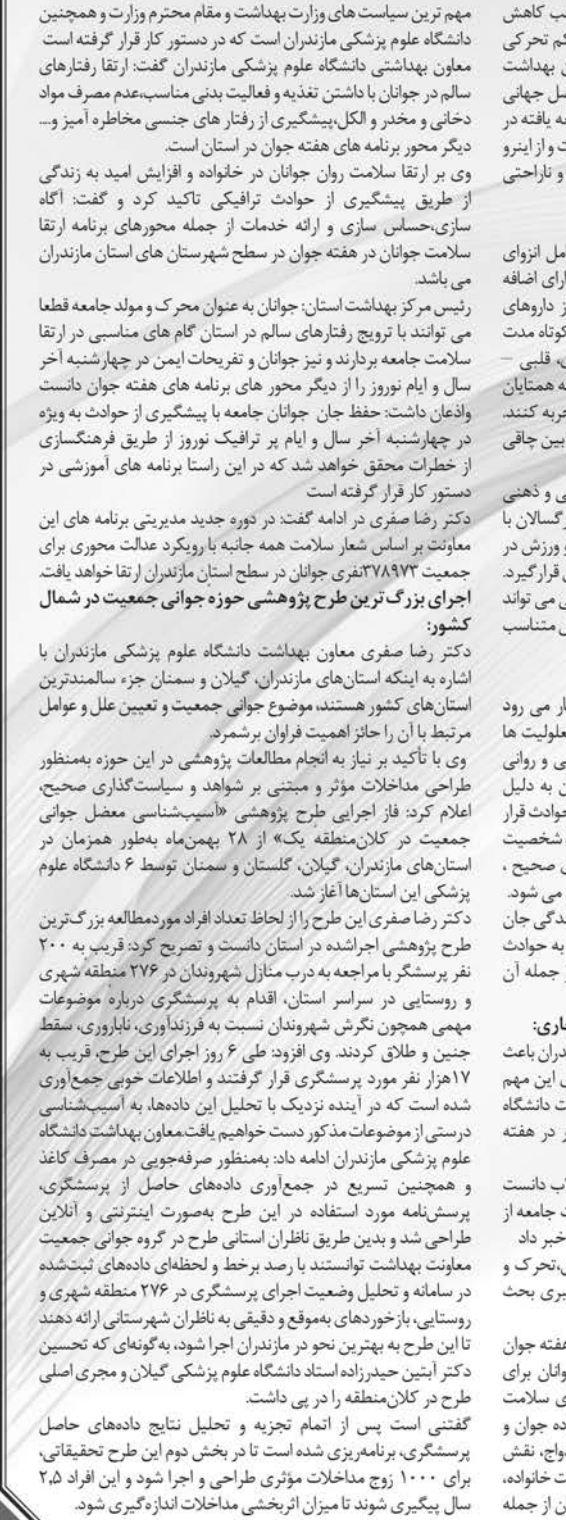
مهم ترین سیاست های وزارت بهداشت و مقام محترم وزارت و همچنین دانشگاه علوم پزشکی مازندران است که در دستور کار قرار گرفته است معاون بهداشتی دانشگاه علوم پزشکی مازندران گفت: ارتقا رفتارهای سالم در جوانان با داشتن تغذیه و فعالیت بدنی مناسب،عدم مصرف مواد دخانی و مخدر و الکل،پیشگیری از رفتار های جنسی مخاطره آمیز و... دیگر محور برنامه های هفته جوان در استان است.

وی بر ارتقا سلامت روان جوانان در خانواده و افزایش امید به زندگی از طریق پیشگیری از حوادث ترافیکی تاکید کرد و گفت: آگاه سازی،حساس سازی و ارائه خدمات از جمله محورهای برنامه ارتقا سلامت جوانان در هفته جوان در سطح شهرستان های استان مازندران می باشد.

رئیس مرکز بهداشت استان: جوانان به عنوان محرک و مولد جامعه قطعا می توانند با ترویج رفتارهای سالم در استان گام های مناسبی در ارتقا سلامت جامعه بردارند و نیز جوانان و تفریحات ایمن در چهارشنبه آخر سال و ایام نوروز را از دیگر محور های برنامه های هفته جوان دانست واذعان داشت: حفظ جان جوانان جامعه با پیشگیری از حوادث به ویژه در چهارشنبه آخر سال و ایام پر ترافیک نوروز از طریق فرهنگسازی از خطرات محقق خواهد شد که در این راستا برنامه های آموزشی در دستور کار قرار گرفته است

دکتر رضا صفری در ادامه گفت: در دوره جدید مدیریتی برنامه های این معاونت بر اساس شعار سلامت همه جانبه با رویکرد عدالت محوری برای جمعیت ۳۷۸۹۷۳نفری جوانان در سطح استان مازندران ارتقا خواهد یافت.

اجرای بزرگ‌ترین طرح پژوهشی حوزه جوانی جمعیت در شمال کشور:

دکتر رضا صفری معاون بهداشت دانشگاه علوم پزشکی مازندران با اشاره به اینکه استان‌های مازندران، گیلان و سمنان جزء سالمندترین استان‌های کشور هستند، موضوع جوانی جمعیت و تعیین علل و عوامل مرتبط با آن را حائز اهمیت فراوان برشمرد.

وی با تأکید بر نیاز به انجام مطالعات پژوهشی در این حوزه به‌منظور طراحی مداخلات مؤثر و مبتنی بر شواهد و سیاست‌گذاری صحیح، اعلام کرد: فاز اجرایی طرح پژوهشی «آسیب‌شناسی معضل جوانی جمعیت در کلان‌منطقه یک» از ۲۸ بهمن‌ماه به‌طور همزمان در استان‌های مازندران، گیلان، گلستان و سمنان توسط ۶ دانشگاه علوم پزشکی این استان‌ها آغاز شد.

دکتر رضا صفری این طرح را از لحاظ تعداد افراد موردمطالعه بزرگ‌ترین طرح پژوهشی اجراشده در استان دانست و تصریح کرد: قریب به ۲۰۰ نفر پرسشگر با مراجعه به درب منازل شهروندان در ۲۷۶ منطقه شهری و روستایی در سراسر استان، اقدام به پرسشگری درباره موضوعات مهمی همچون نگرش شهروندان نسبت به فرزندآوری، ناباروری، سقط جنین و طلاق کردند. وی افزود: طی ۶ روز اجرای این طرح، قریب به ۱۷هزار نفر مورد پرسشگری قرار گرفتند و اطلاعات خوبی جمع‌آوری شده است که در آینده نزدیک با تحلیل این داده‌ها، به آسیب‌شناسی درستی از موضوعات مذکور دست خواهیم یافت.معاون بهداشت دانشگاه علوم پزشکی مازندران ادامه داد: به‌منظور صرفه‌جویی در مصرف کاغذ و همچنین تسریع در جمع‌آوری داده‌های حاصل از پرسشگری، پرسش‌نامه مورد استفاده در این طرح به‌صورت اینترنتی و آنلاین طراحی شد و بدین طریق ناظران استانی طرح در گروه جوانی جمعیت معاونت بهداشت توانستند با رصد برخط و لحظه‌ای داده‌های ثبت‌شده در سامانه و تحلیل وضعیت اجرای پرسشگری در ۲۷۶ منطقه شهری و روستایی، بازخوردهای به‌موقع و دقیقی به ناظران شهرستانی ارائه دهند تا این طرح به بهترین نحو در مازندران اجرا شود، به‌گونه‌ای که تحسین دکتر ابتین حیدرزاده استاد دانشگاه علوم پزشکی گیلان و مجری اصلی طرح در کلان‌منطقه را در پی داشت.

گفتنی است پس از اتمام تجزیه و تحلیل نتایج داده‌های حاصل پرسشگری، برنامه‌ریزی شده است تا در بخش دوم این طرح تحقیقاتی، برای ۱۰۰۰ زوج مداخلات مؤثری طراحی و اجرا شود و این افراد ۲،۵ سال پیگیری شوند تا میزان اثربخشی مداخلات اندازه‌گیری شود.

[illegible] کاهش
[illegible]کم تحرکی
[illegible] بهداشت
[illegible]سل جهانی
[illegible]ه یافته در
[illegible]ت واز اینرو
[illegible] و ناراحتی

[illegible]مل انزوای
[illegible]رای اضافه
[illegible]ز داروهای
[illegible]کوتاه مدت
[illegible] قلبی –
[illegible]ه همتایان
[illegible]ربه کنند.
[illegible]بین چاقی

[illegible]ی و ذهنی
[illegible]رگسالان با
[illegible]و ورزش در
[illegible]ی قرارگیرد.
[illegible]ی می تواند
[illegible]ی متناسب

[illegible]ار می رود
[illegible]علویت ها
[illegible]ی و روانی
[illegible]ن به دلیل
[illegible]وادث قرار
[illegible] شخصیت
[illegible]ی صحیح ،
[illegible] می شود.
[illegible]ندگی جان
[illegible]به حوادث
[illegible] جمله آن

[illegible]اری:
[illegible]دران باعث
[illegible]ی این مهم
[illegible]ت دانشگاه
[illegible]ر در هفته

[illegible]ب دانست
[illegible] جامعه از
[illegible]خبر داد
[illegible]،تحرک و
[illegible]بری بحث

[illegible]فته جوان
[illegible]وانان برای
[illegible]ی سلامت
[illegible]ده جوان و
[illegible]واج، نقش
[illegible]ت خانواده،
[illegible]ن از جمله